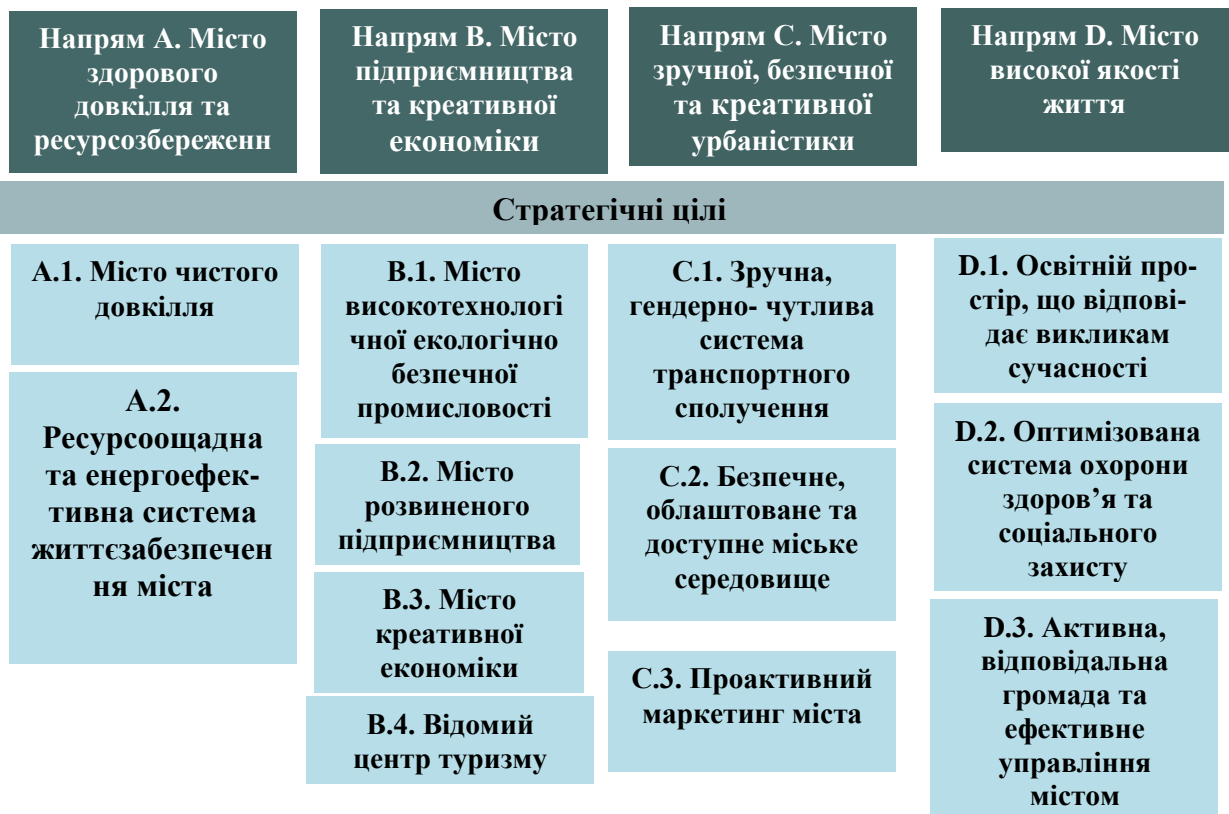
Напрям А. Місто здорового довкілля та ресурсозбереженн

Напрям В. Місто підприємництва та креативної економіки

Напрям С. Місто зручної, безпечної та креативної урбаністики

Напрям D. Місто високої якості життя

Стратегічні цілі

А.1. Місто чистого довкілля

А.2. Ресурсоощадна та енергоефективна система життєзабезпечення міста

В.1. Місто високотехнологічної екологічно безпечної промисловості

В.2. Місто розвиненого підприємництва

В.3. Місто креативної економіки

В.4. Відомий центр туризму

С.1. Зручна, гендерно- чутлива система транспортного сполучення

С.2. Безпечне, облаштоване та доступне міське середовище

С.3. Проактивний маркетинг міста

D.1. Освітній простір, що відповідає викликам сучасності

D.2. Оптимізована система охорони здоров'я та соціального захисту

D.3. Активна, відповідальна громада та ефективне управління містом